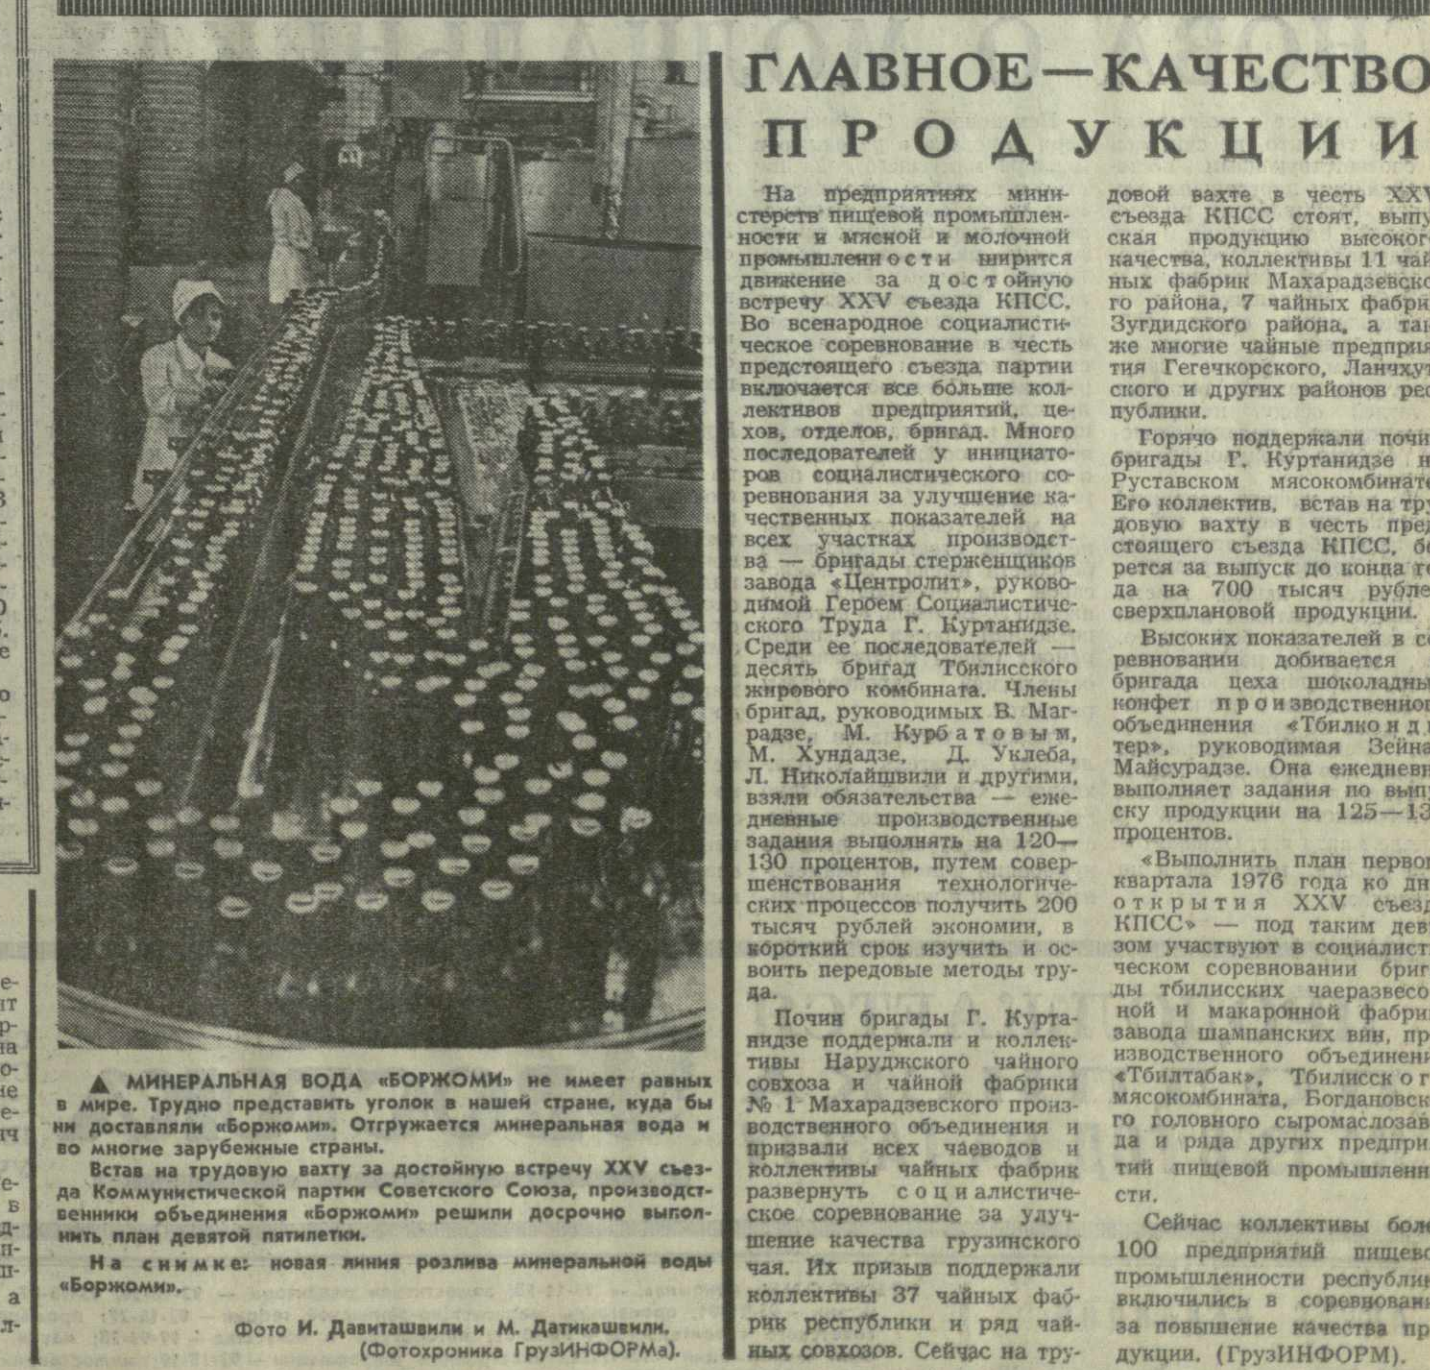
ГЛАВНОЕ — КАЧЕСТВО
ПРОДУКЦИИ

На предприятиях министерств пищевой промышленности и мясной и молочной промышленности ширится движение за достойную встречу XXV съезда КПСС. Во всенародное социалистическое соревнование в честь предстоящего съезда партии включается все больше коллективов предприятий, цехов, отделов, бригад. Много последователей у инициаторов социалистического соревнования за улучшение качественных показателей на всех участках производства — бригады стерженщиков завода «Центролит», руководимой Героем Социалистического Труда Г. Куртанидзе. Среди ее последователей — десять бригад Тбилисского жирового комбината. Члены бригад, руководимых В. Маградзе, М. Курбатовым, М. Хундадзе, Д. Уклеба, Л. Николайшвили и другими, взяли обязательства — ежедневные производственные задания выполнять на 120—130 процентов, путем совершенствования технологических процессов получить 200 тысяч рублей экономии, в короткий срок изучить и освоить передовые методы труда.

Почин бригады Г. Куртанидзе поддержали и коллективы Наруджского чайного совхоза и чайной фабрики № 1 Махарадзевского производственного объединения и призвали всех чаеводов и коллективы чайных фабрик развернуть социалистическое соревнование за улучшение качества грузинского чая. Их призыв поддержали коллективы 37 чайных фабрик республики и ряд чайных совхозов. Сейчас на трудовой вахте в честь XXV съезда КПСС стоят, выпу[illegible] ская продукцию высоког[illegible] качества, коллективы 11 чай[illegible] ных фабрик Махарадзевско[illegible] го района, 7 чайных фабри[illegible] Зугдидского района, а та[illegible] же многие чайные предприя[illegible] тия Гегечкорского, Ланчхут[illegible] ского и других районов ре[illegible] публики.

Горячо поддержали почи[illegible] бригады Г. Куртанидзе н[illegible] Руставском мясокомбинат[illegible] Его коллектив, встав на тру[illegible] довую вахту в честь пре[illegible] стоящего съезда КПСС, б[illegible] рется за выпуск до конца г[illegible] да на 700 тысяч рубле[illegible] сверхплановой продукции.

Высоких показателей в с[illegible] ревновании добивается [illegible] бригада цеха шоколадны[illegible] конфет производственно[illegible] объединения «Тбилкон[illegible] тер», руководимая Зейна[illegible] Майсурадзе. Она ежедневн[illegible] выполняет задания по выпу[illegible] ску продукции на 125—13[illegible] процентов.

«Выполнить план перво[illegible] квартала 1976 года ко дн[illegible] открытия XXV съезд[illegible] КПСС» — под таким дев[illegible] зом участвуют в социалист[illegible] ческом соревновании бриг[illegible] ды тбилисских чаеразвесо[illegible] ной и макаронной фабри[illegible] завода шампанских вин, пр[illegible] изводственного объединени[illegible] «Тбилтабак», Тбилисск о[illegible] мясокомбината, Богдановск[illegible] го головного сыромаслозав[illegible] да и ряда других предпри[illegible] тий пищевой промышленн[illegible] сти.

Сейчас коллективы бол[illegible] 100 предприятий пищево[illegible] промышленности республи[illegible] включились в соревнован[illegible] за повышение качества пр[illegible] дукции. (ГрузИНФОРМ).

▲ МИНЕРАЛЬНАЯ ВОДА «БОРЖОМИ» не имеет равных в мире. Трудно представить уголок в нашей стране, куда бы ни доставляли «Боржоми». Отгружается минеральная вода и во многие зарубежные страны.

Встав на трудовую вахту за достойную встречу XXV съезда Коммунистической партии Советского Союза, производственники объединения «Боржоми» решили досрочно выполнить план девятой пятилетки.

На снимке: новая линия розлива минеральной воды «Боржоми».

Фото И. Давиташвили и М. Датикашвили.
(Фотохроника ГрузИНФОРМа).